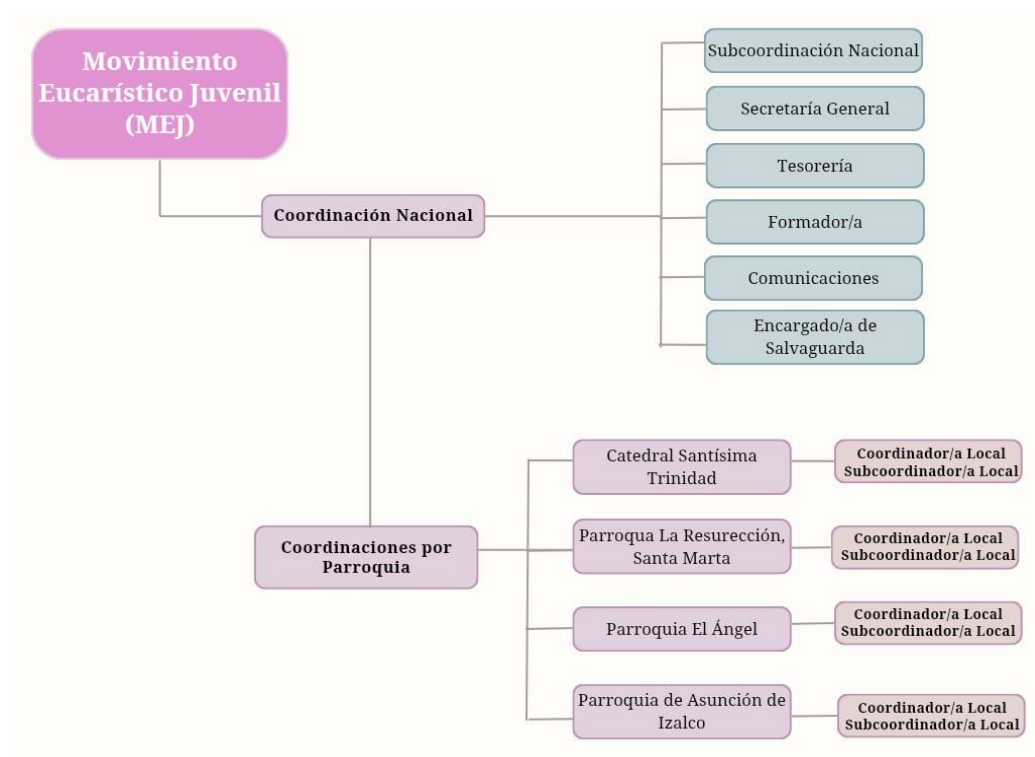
Movimiento Eucarístico Juvenil (MEJ)

Coordinación Nacional

Subcoordinación Nacional

Secretaría General

Tesorería

Formador/a

Comunicaciones

Encargado/a de Salvaguarda

Coordinaciones por Parroquia

Catedral Santísima Trinidad

Coordinador/a Local
Subcoordinador/a Local

Parroqua La Resurección, Santa Marta

Coordinador/a Local
Subcoordinador/a Local

Parroquia El Ángel

Coordinador/a Local
Subcoordinador/a Local

Parroquia de Asunción de Izalco

Coordinador/a Local
Subcoordinador/a Local